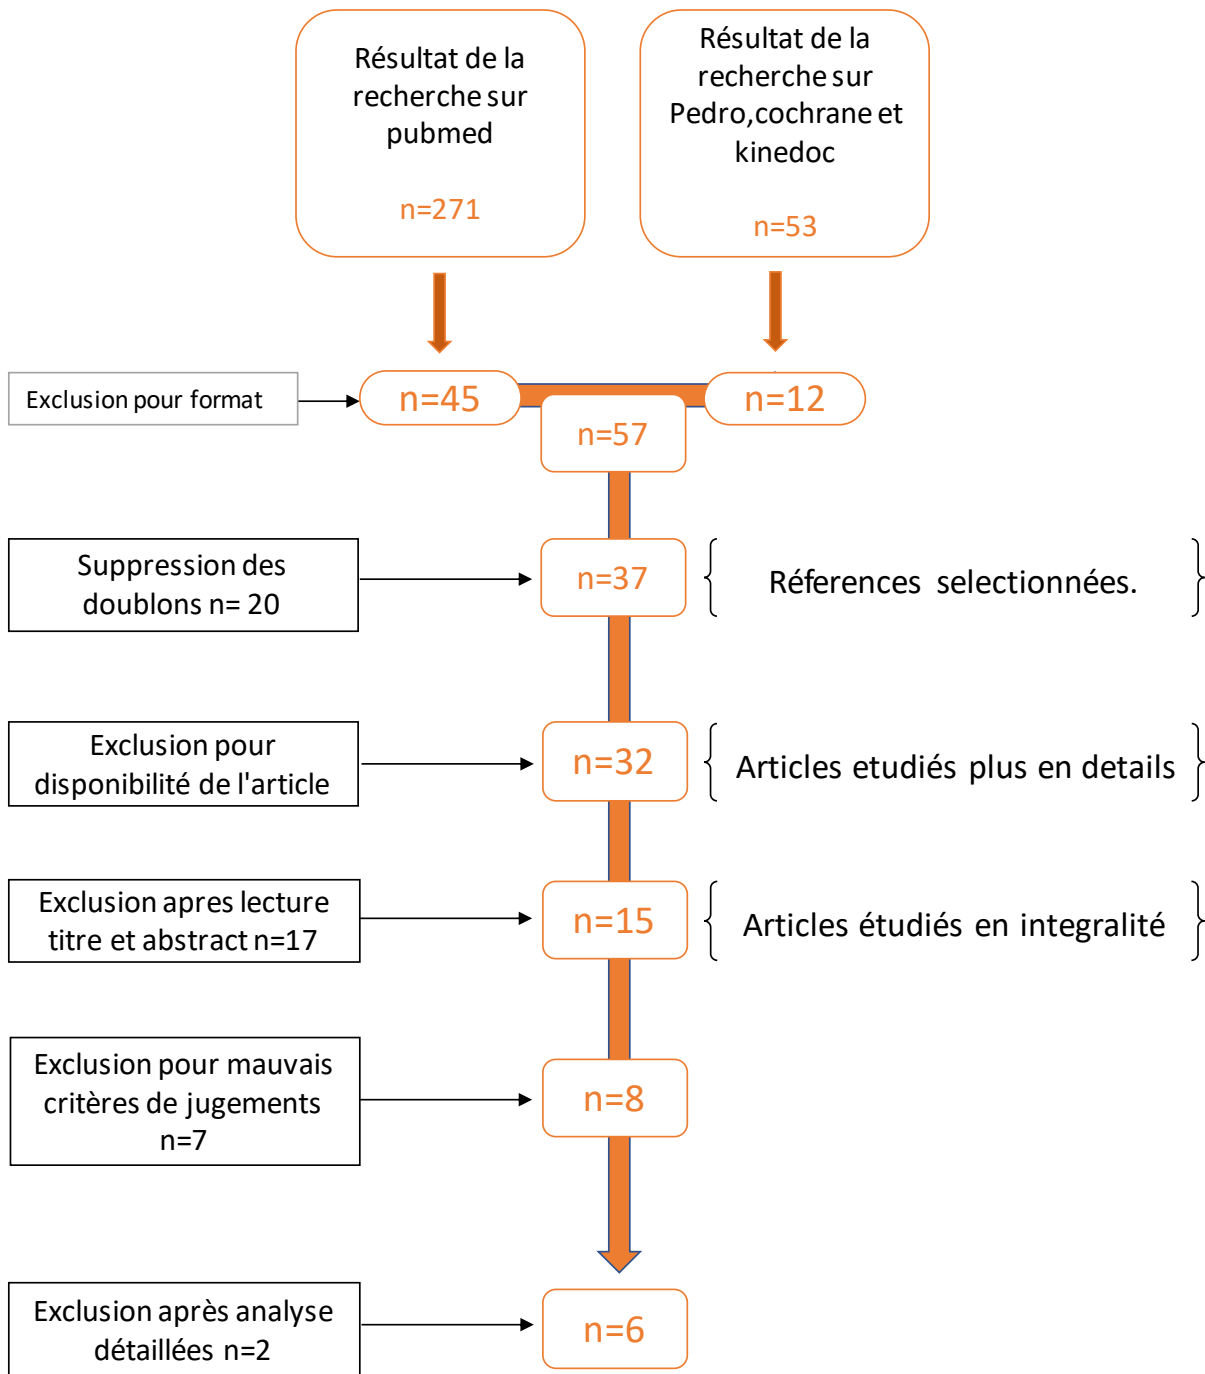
Résultat de la recherche sur pubmed

n=271

Résultat de la recherche sur Pedro,cochrane et kinedoc

n=53

Exclusion pour format

n=45

n=12

n=57

Suppression des doublons n= 20

n=37

Réferences selectionnées.

Exclusion pour disponibilité de l'article

n=32

Articles etudiés plus en details

Exclusion apres lecture titre et abstract n=17

n=15

Articles étudiés en integralité

Exclusion pour mauvais critères de jugements n=7

n=8

Exclusion après analyse détaillées n=2

n=6